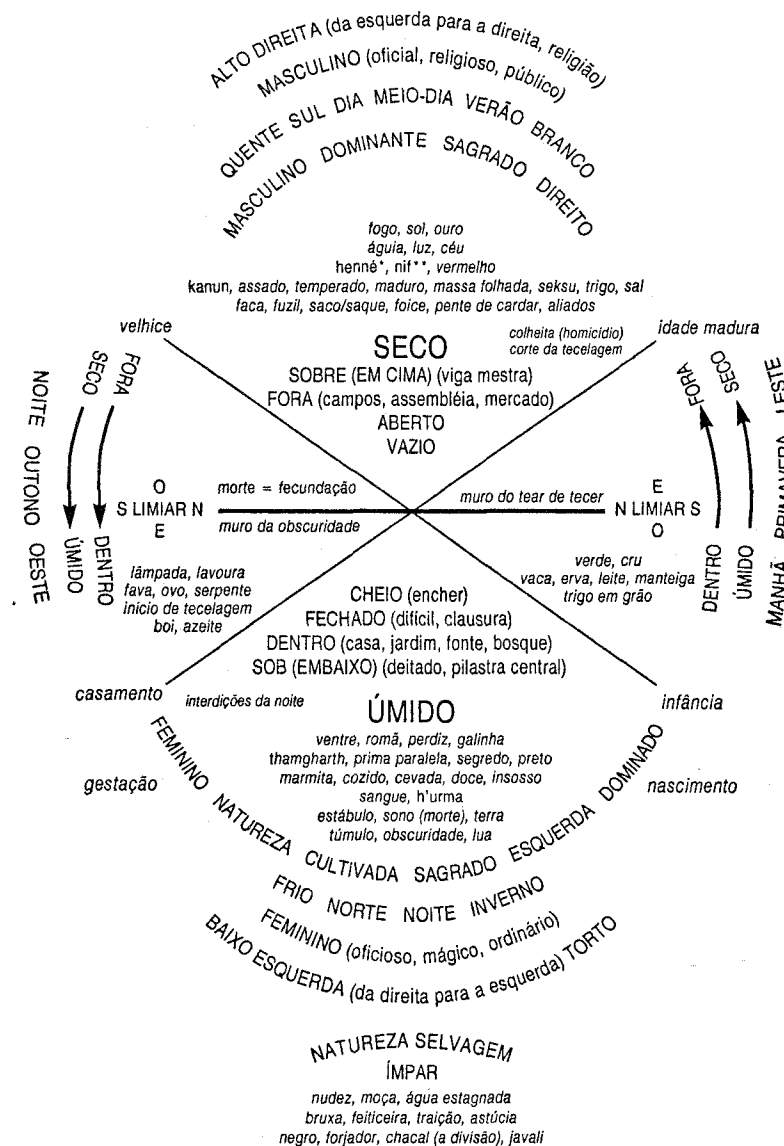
ALTO DIREITA (da esquerda para a direita, religião)
MASCULINO (oficial, religioso, público)
QUENTE SUL DIA MEIO-DIA VERÃO BRANCO
MASCULINO DOMINANTE SAGRADO DIREITO

fogo, sol, ouro
águia, luz, céu
henné*, nif**, vermelho
kanun, assado, temperado, maduro, massa folhada, seksu, trigo, sal
faca, fuzil, saco/saque, foice, pente de cardar, aliados

velhice

colheita (homicídio)
corte da tecelagem

idade madura

SECO
SOBRE (EM CIMA) (viga mestra)
FORA (campos, assembléia, mercado)
ABERTO
VAZIO

NOITE OUTONO OESTE

SECO ÚMIDO

FORA DENTRO

O
S LIMIAR N
E

morte = fecundação

muro da obscuridade

muro do tear de tecer

E
N LIMIAR S
O

FORA DENTRO

SECO ÚMIDO

MANHÃ PRIMAVERA LESTE

lâmpada, lavoura
fava, ovo, serpente
início de tecelagem
boi, azeite

verde, cru
vaca, erva, leite, manteiga
trigo em grão

CHEIO (encher)
FECHADO (difícil, clausura)
DENTRO (casa, jardim, fonte, bosque)
SOB (EMBAIXO) (deitado, pilastra central)

casamento

interdições da noite

infância

ÚMIDO

ventre, romã, perdiz, galinha
thamgharth, prima paralela, segredo, preto
marmita, cozido, cevada, doce, insosso
sangue, h'urma
estábulo, sono (morte), terra
túmulo, obscuridade, lua

gestação

nascimento

FEMININO NATUREZA CULTIVADA SAGRADO ESQUERDA DOMINADO
FRIO NORTE NOITE INVERNO
FEMININO (oficioso, mágico, ordinário)
BAIXO ESQUERDA (da direita para a esquerda) TORTO

NATUREZA SELVAGEM
ÍMPAR
nudez, moça, água estagnada
bruxa, feiticeira, traição, astúcia
negro, forjador, chacal (a divisão), javali